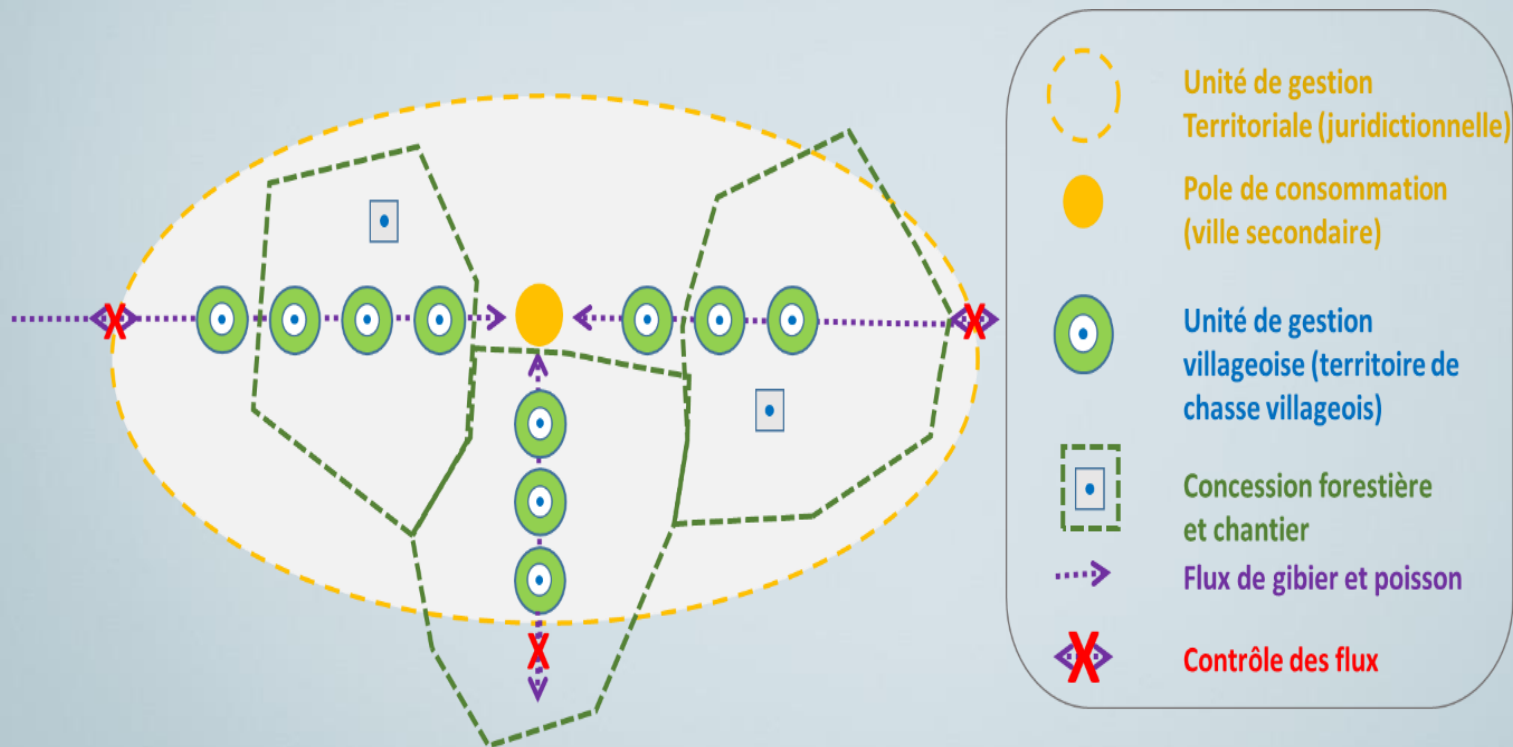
Unité de gestion Territoriale (juridictionnelle)

Pole de consommation (ville secondaire)

Unité de gestion villageoise (territoire de chasse villageois)

Concession forestière et chantier

Flux de gibier et poisson

Contrôle des flux